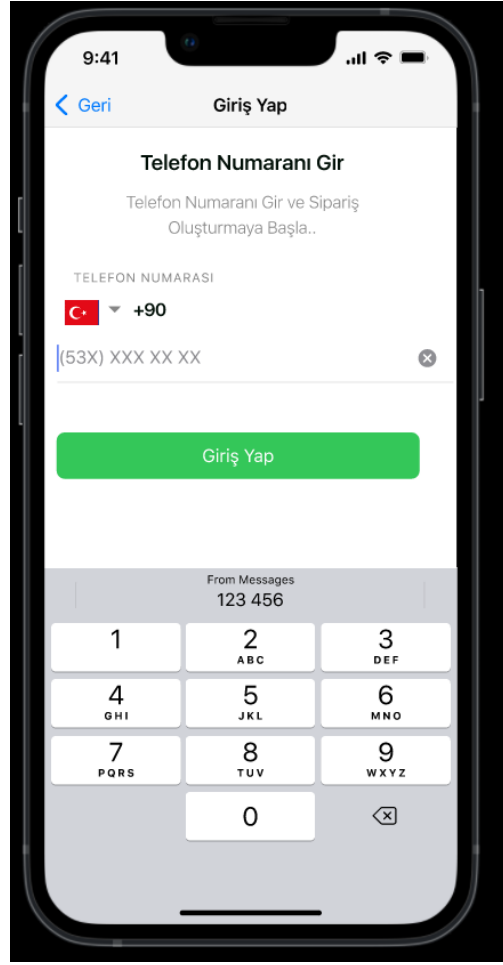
9:41

Geri

Giriş Yap

Telefon Numaranı Gir

Telefon Numaranı Gir ve Sipariş Oluşturmaya Başla..

TELEFON NUMARASI

+90

(53X) XXX XX XX

Giriş Yap

From Messages
123 456

1
2 ABC
3 DEF
4 GHI
5 JKL
6 MNO
7 PQRS
8 TUV
9 WXYZ
0